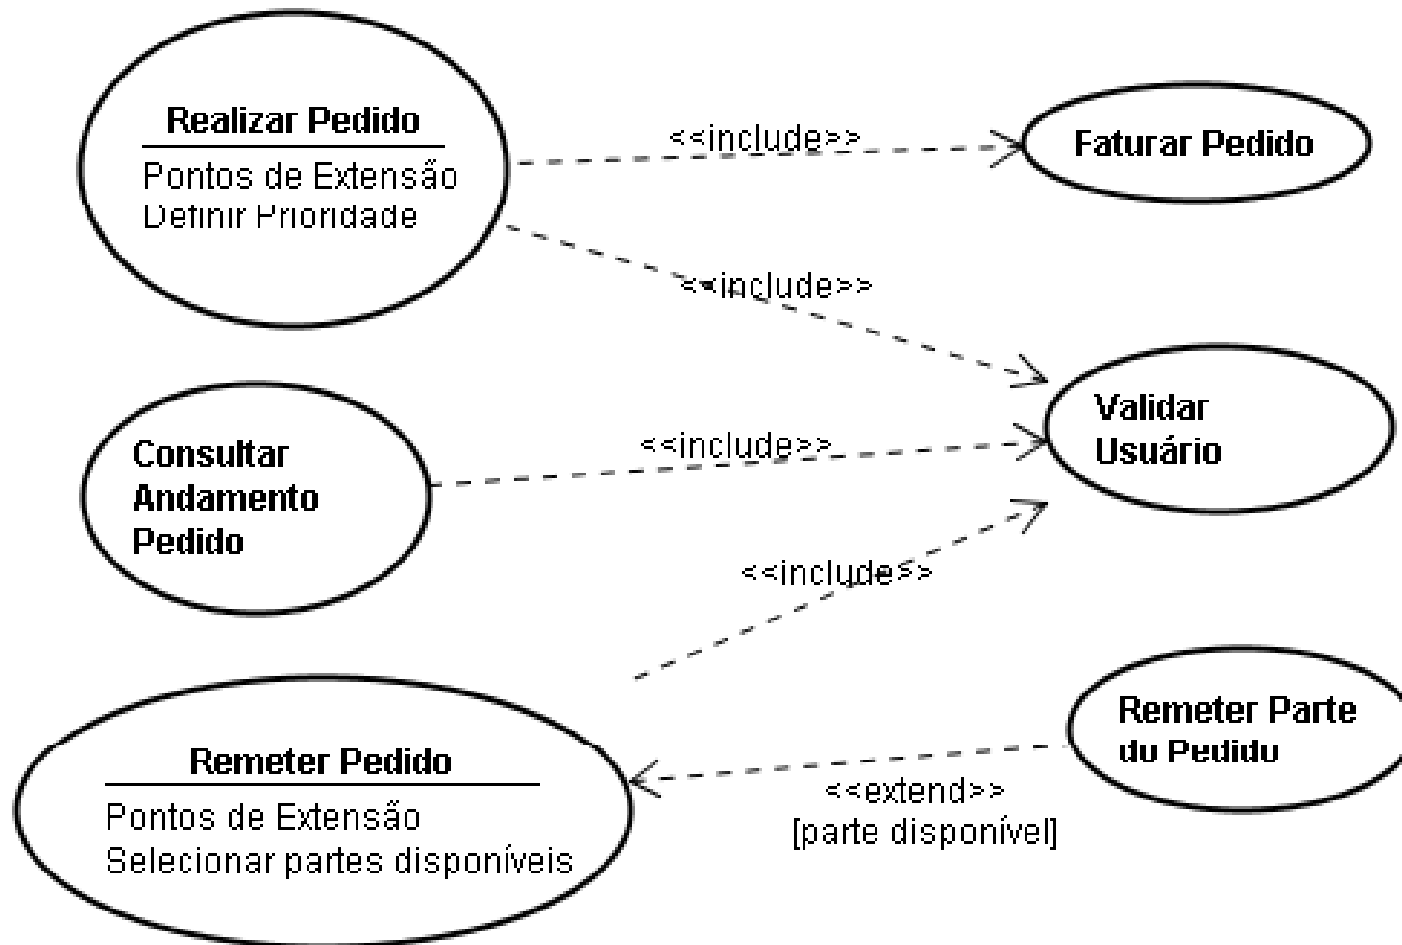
Realizar Pedido
Pontos de Extensão
Definir Prioridade

<<include>>

Faturar Pedido

<<include>>

Validar Usuário

Consultar Andamento Pedido

<<include>>

<<include>>

Remeter Pedido
Pontos de Extensão
Selecionar partes disponíveis

<<extend>>
[parte disponível]

Remeter Parte do Pedido